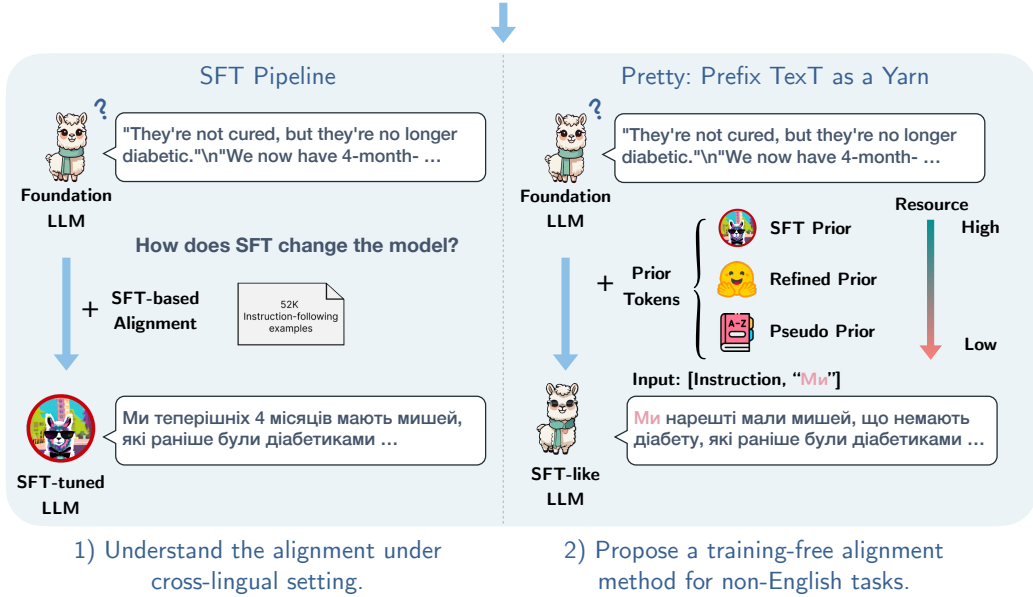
SFT Pipeline

?

"They're not cured, but they're no longer diabetic."\n"We now have 4-month- ...

Foundation LLM

How does SFT change the model?

+ SFT-based Alignment

52K Instruction-following examples

Ми теперішніх 4 місяців мають мишей, які раніше були діабетиками ...

SFT-tuned LLM

1) Understand the alignment under cross-lingual setting.

Pretty: Prefix TexT as a Yarn

?

"They're not cured, but they're no longer diabetic."\n"We now have 4-month- ...

Foundation LLM

+ Prior Tokens

SFT Prior

Refined Prior

Pseudo Prior

Resource

High

Low

Input: [Instruction, "Ми"]

Ми нарешті мали мишей, що немають діабету, які раніше були діабетиками ...

SFT-like LLM

2) Propose a training-free alignment method for non-English tasks.